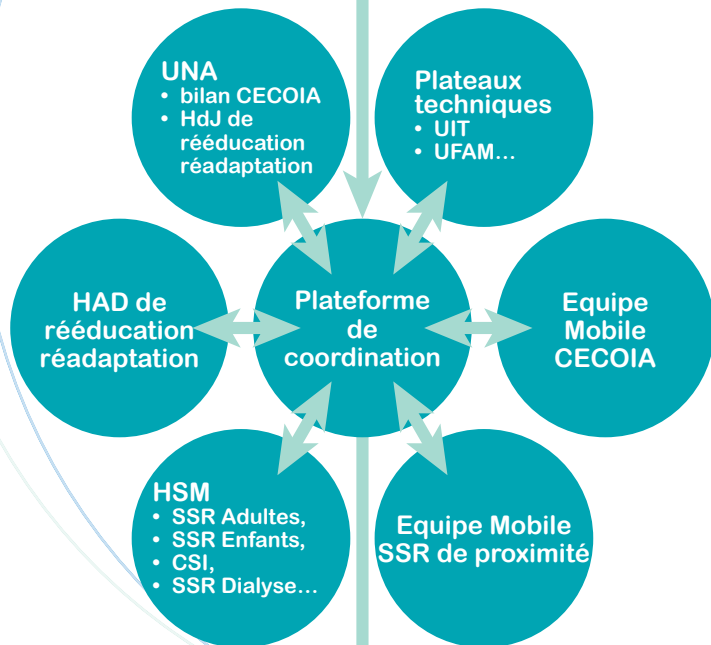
UNA
• bilan CECOIA
• HdJ de rééducation réadaptation

Plateaux techniques
• UIT
• UFAM…

HAD de rééducation réadaptation

Plateforme de coordination

Equipe Mobile CECOIA

HSM
• SSR Adultes,
• SSR Enfants,
• CSI,
• SSR Dialyse…

Equipe Mobile SSR de proximité